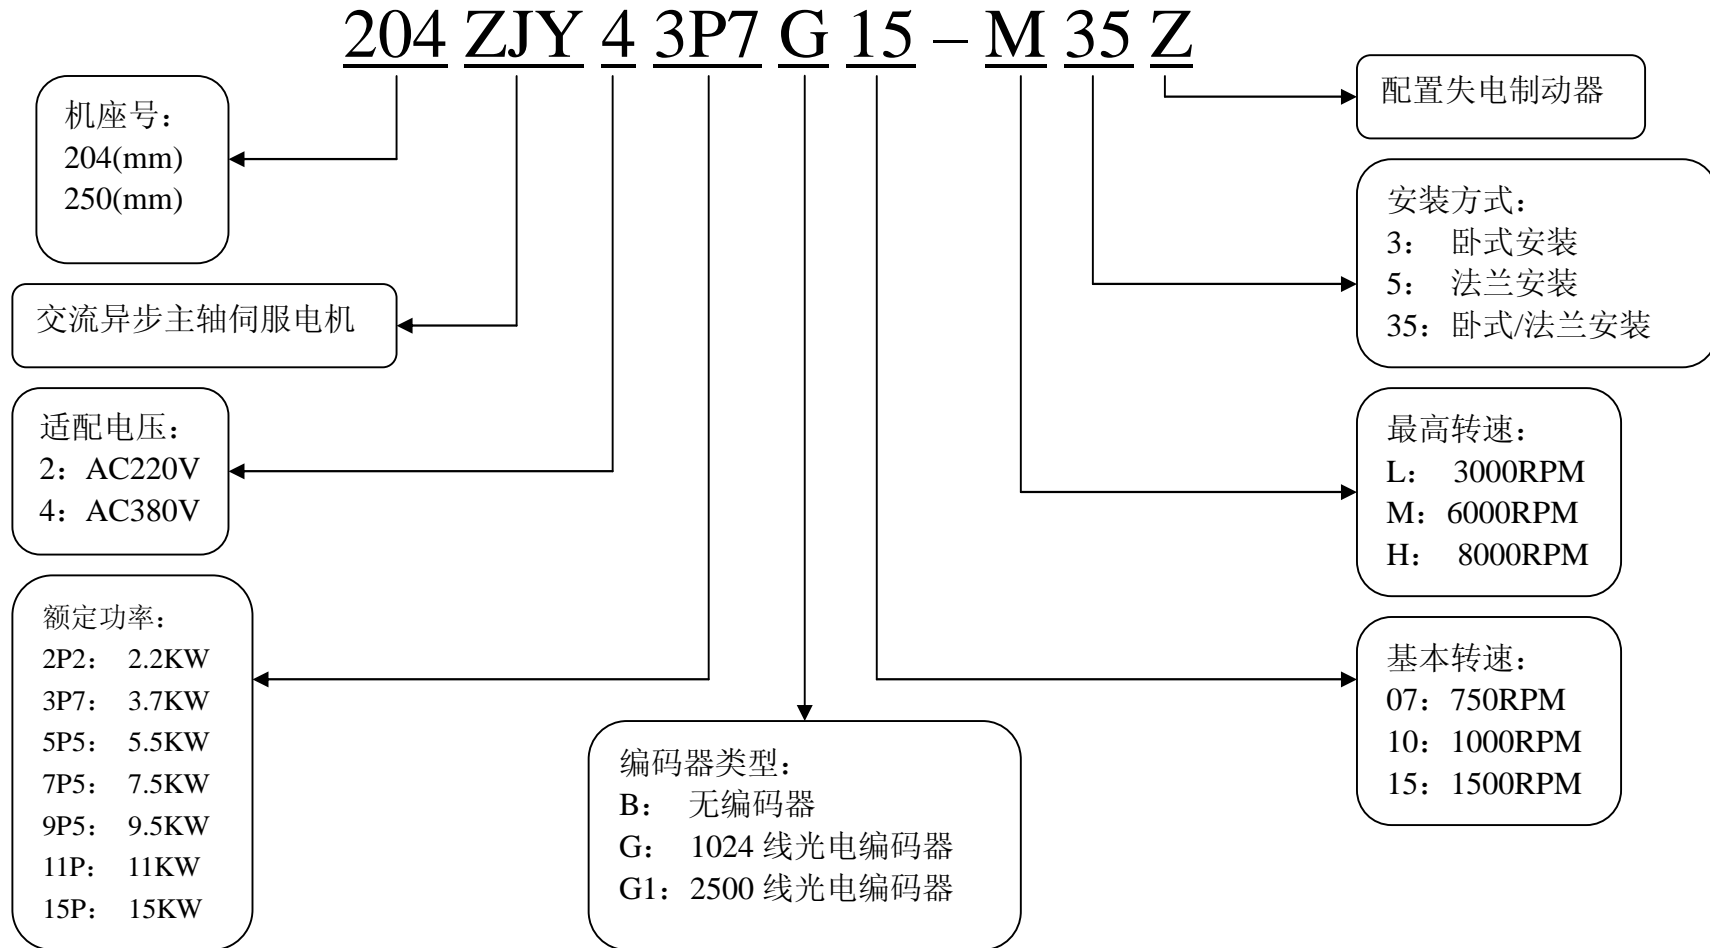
204 ZJY 4 3P7 G 15 – M 35 Z

机座号：
204(mm)
250(mm)

交流异步主轴伺服电机

适配电压：
2：AC220V
4：AC380V

额定功率：
2P2： 2.2KW
3P7： 3.7KW
5P5： 5.5KW
7P5： 7.5KW
9P5： 9.5KW
11P： 11KW
15P： 15KW

编码器类型：
B： 无编码器
G： 1024 线光电编码器
G1：2500 线光电编码器

配置失电制动器

安装方式：
3： 卧式安装
5： 法兰安装
35：卧式/法兰安装

最高转速：
L： 3000RPM
M：6000RPM
H： 8000RPM

基本转速：
07：750RPM
10：1000RPM
15：1500RPM